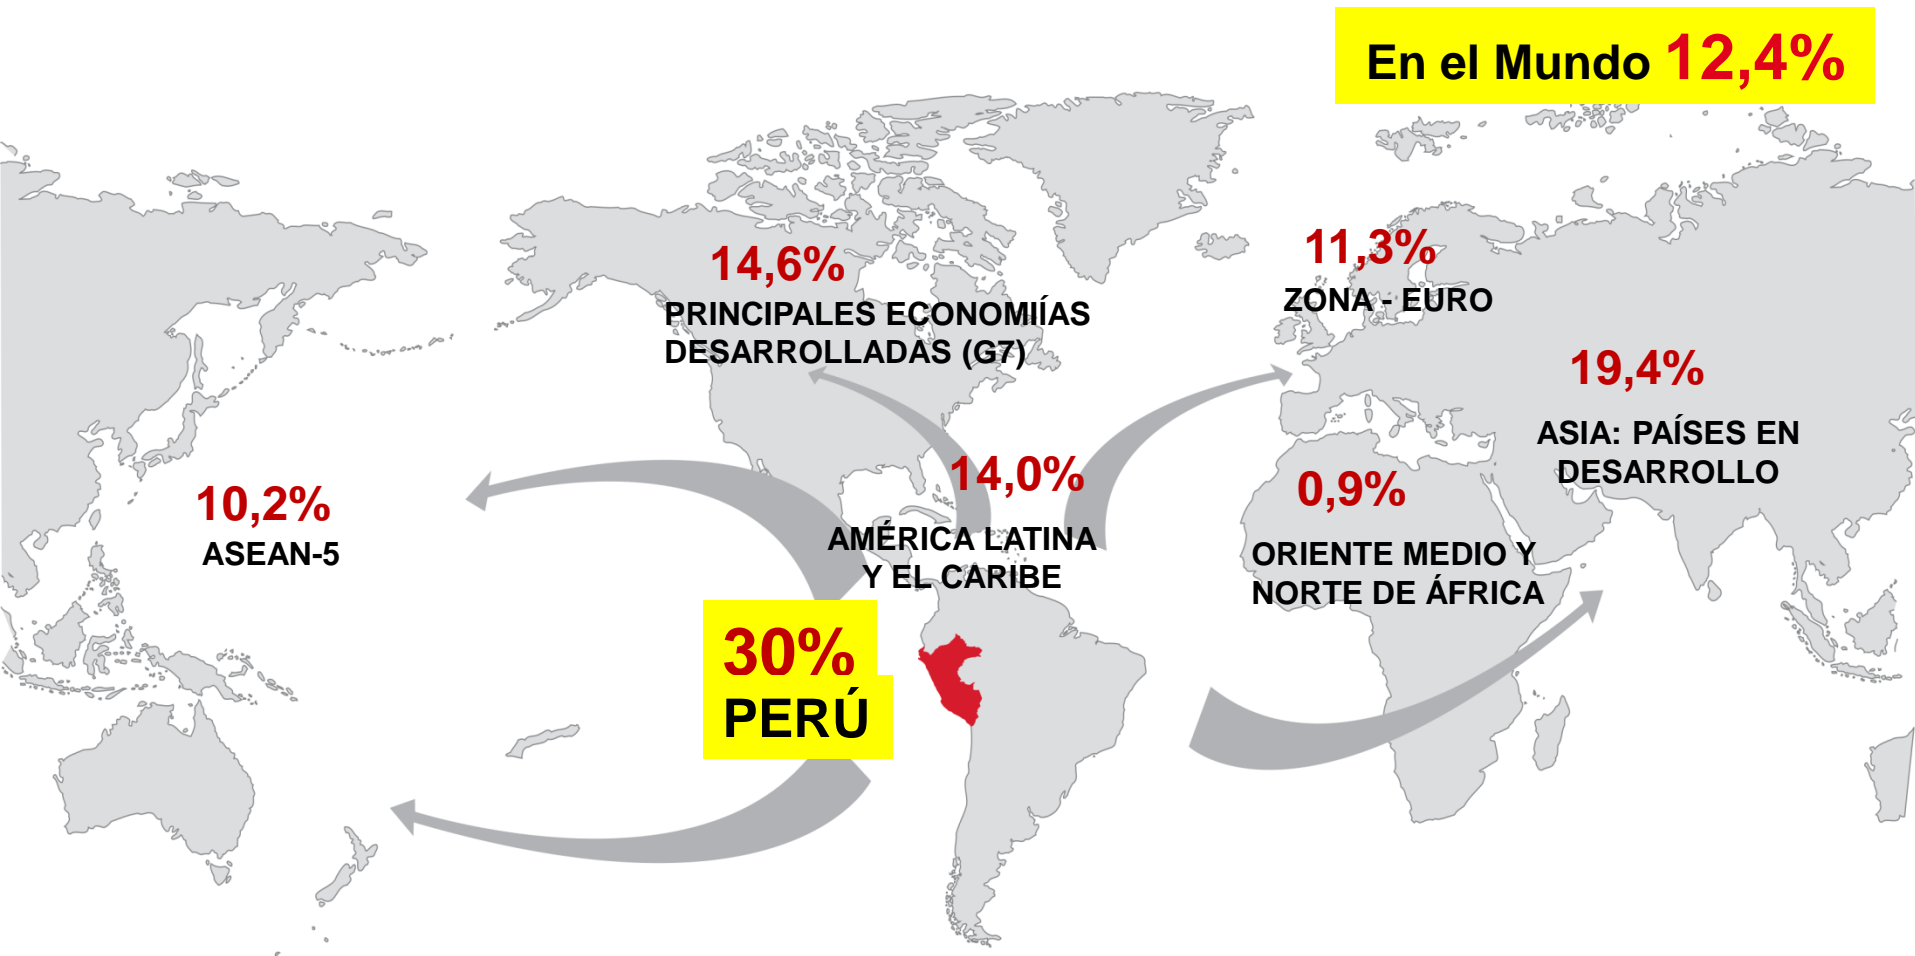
En el Mundo 12,4%

14,6%
PRINCIPALES ECONOMÍAS DESARROLLADAS (G7)

11,3%
ZONA - EURO

19,4%
ASIA: PAÍSES EN DESARROLLO

10,2%
ASEAN-5

14,0%
AMÉRICA LATINA Y EL CARIBE

0,9%
ORIENTE MEDIO Y NORTE DE ÁFRICA

30%
PERÚ